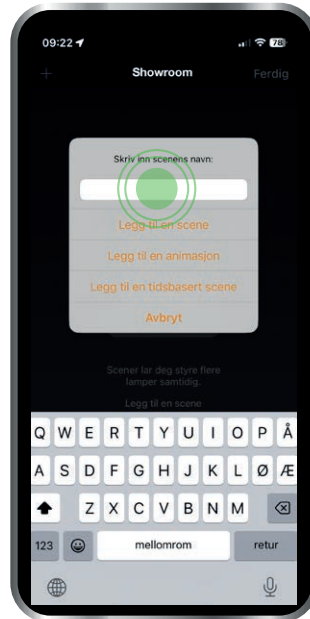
09:22
78
+
Showroom
Ferdig

Skriv inn scenens navn:

Legg til en scene
Legg til en animasjon
Legg til en tidsbasert scene
Avbryt

Scener lar deg styre flere lamper samtidig.
Legg til en scene

Q W E R T Y U I O P Å
A S D F G H J K L Ø Æ
Z X C V B N M
123
mellomrom
retur